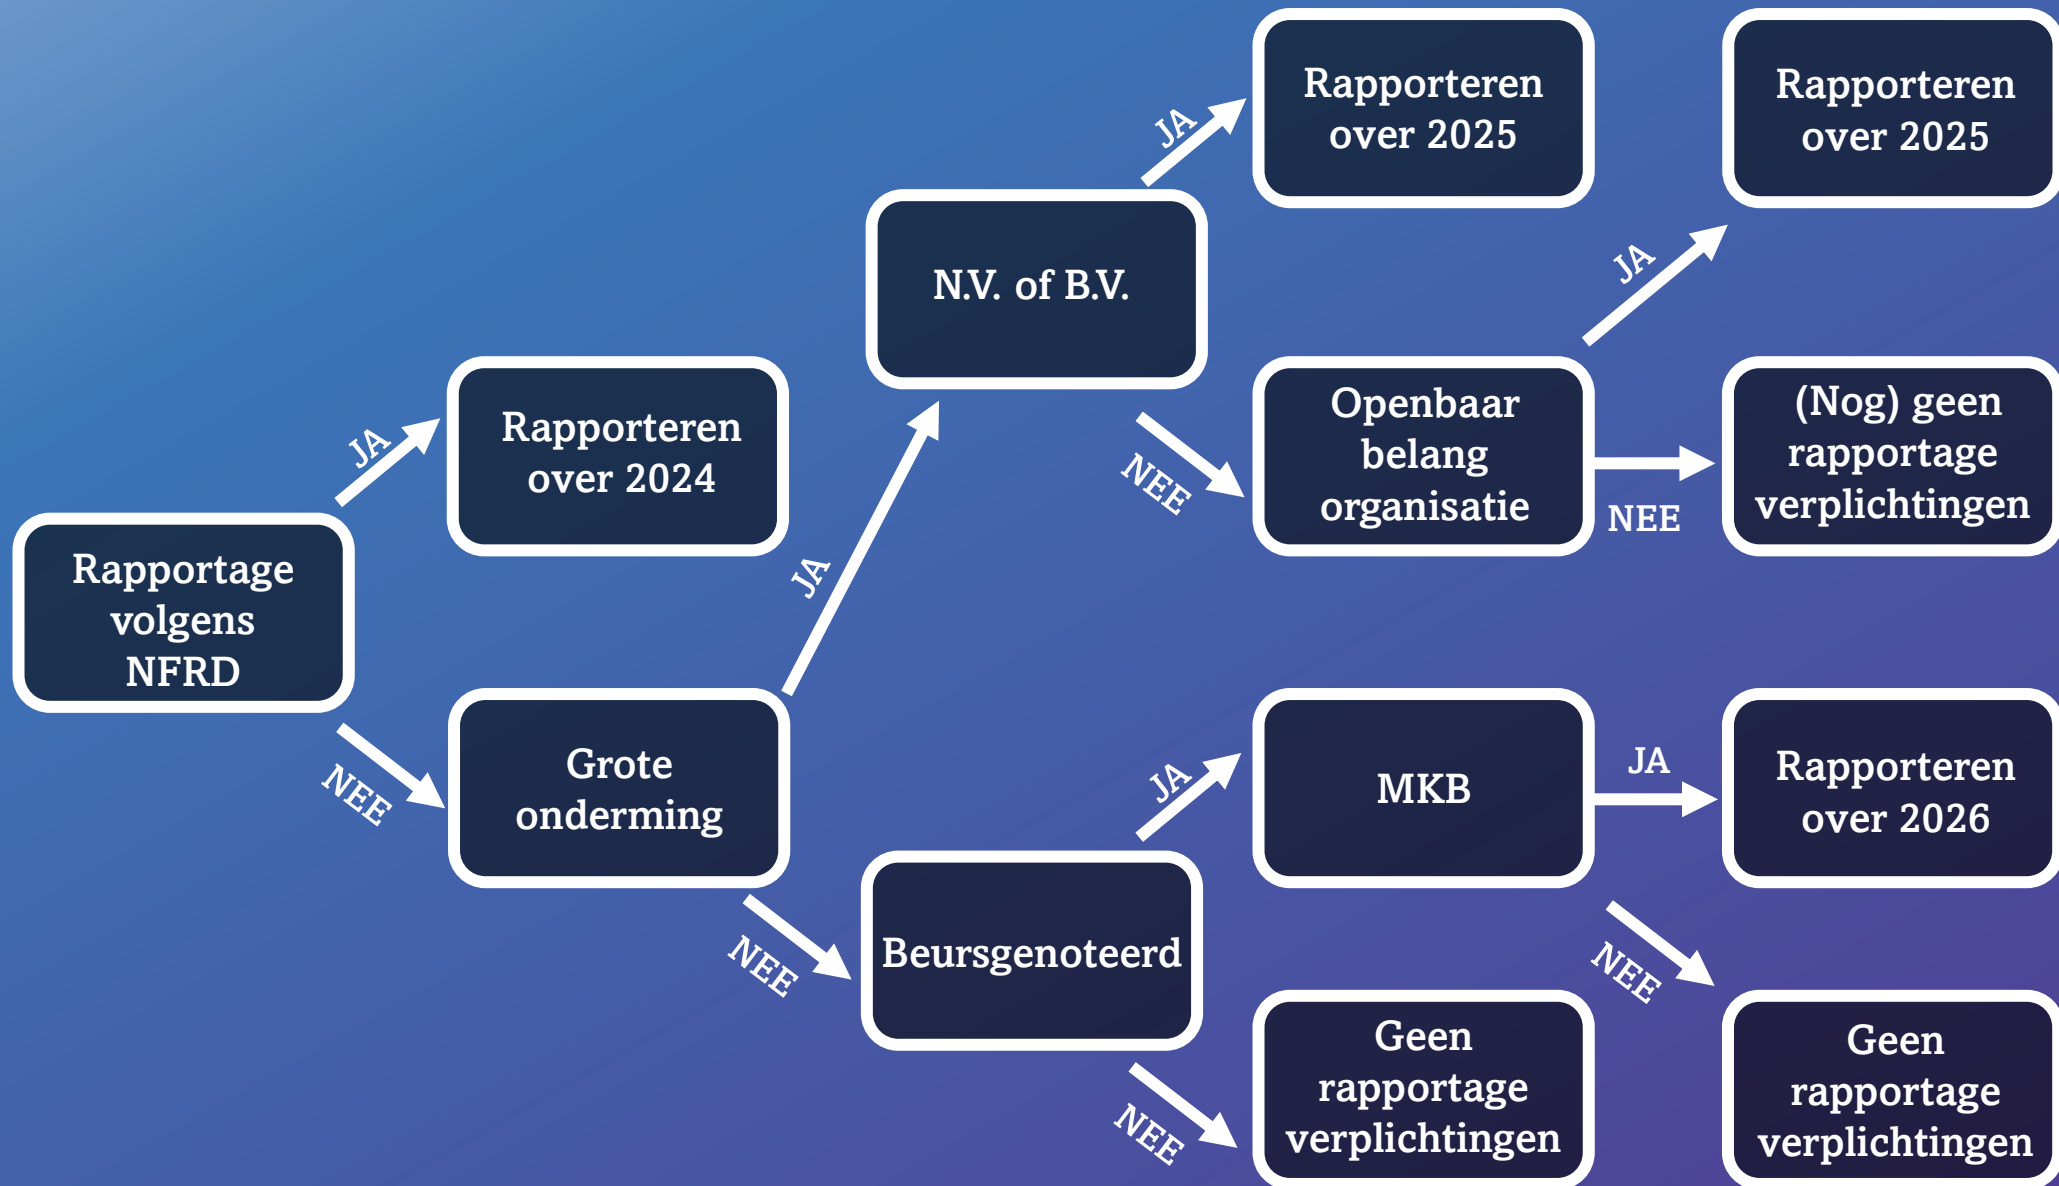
Rapportage volgens NFRD

JA

Rapporteren over 2024

NEE

Grote onderming

JA

N.V. of B.V.

JA

Rapporteren over 2025

NEE

Openbaar belang organisatie

JA

Rapporteren over 2025

NEE

(Nog) geen rapportage verplichtingen

NEE

Beursgenoteerd

JA

MKB

JA

Rapporteren over 2026

NEE

Geen rapportage verplichtingen

NEE

Geen rapportage verplichtingen